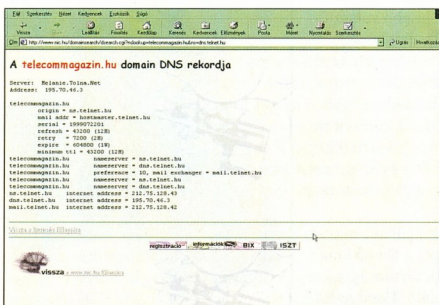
Fájl Szerkesztés Nézet Kedvencek Eszközök Súgó

Vissza Leállítás Frissítés Kezdőlap Keresés Kedvencek Előzmények Posta Méret Nyomtatás Szerkesztés

Cím http://www.nic.hu/domainsearch/dsearch.cgi?mdsok=telecommagazin.hu&ns=dns.telnet.hu Ugrás Hivatkozások

A telecommagazin.hu domain DNS rekordja

Server: Melanie.Toina.Net
Address: 195.70.46.3

telecommagazin.hu
	origin = ns.telnet.hu
	mail addr = hostmaster.telnet.hu
	serial = 1999072201
	refresh = 43200 (12H)
	retry = 7200 (2H)
	expire = 604800 (1W)
	minimum ttl = 43200 (12H)
telecommagazin.hu	nameserver = ns.telnet.hu
telecommagazin.hu	nameserver = dns.telnet.hu
telecommagazin.hu	preference = 10, mail exchanger = mail.telnet.hu
telecommagazin.hu	nameserver = ns.telnet.hu
telecommagazin.hu	nameserver = dns.telnet.hu
ns.telnet.hu	internet address = 212.75.128.43
dns.telnet.hu	internet address = 195.70.46.3
mail.telnet.hu	internet address = 212.75.128.42

Vissza a Domain Elhagyás

regisztráció informácós BIX ISZT

vissza a www.nic.hu főlapjára